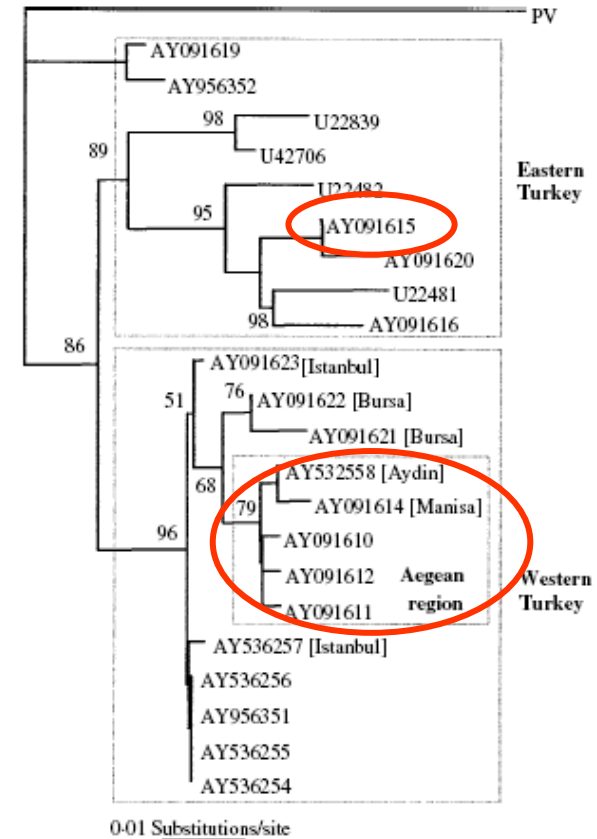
PV

AY091619
AY956352
98
U22839
89
U42706
Eastern Turkey
U22482
95
AY091615
AY091620
U22481
98
AY091616
86
AY091623 [Istanbul]
51
76
AY091622 [Bursa]
AY091621 [Bursa]
68
AY532558 [Aydin]
79
AY091614 [Manisa]
96
AY091610
AY091612
Aegean region
Western Turkey
AY091611
AY536257 [Istanbul]
AY536256
AY956351
AY536255
AY536254

0·01 Substitutions/site